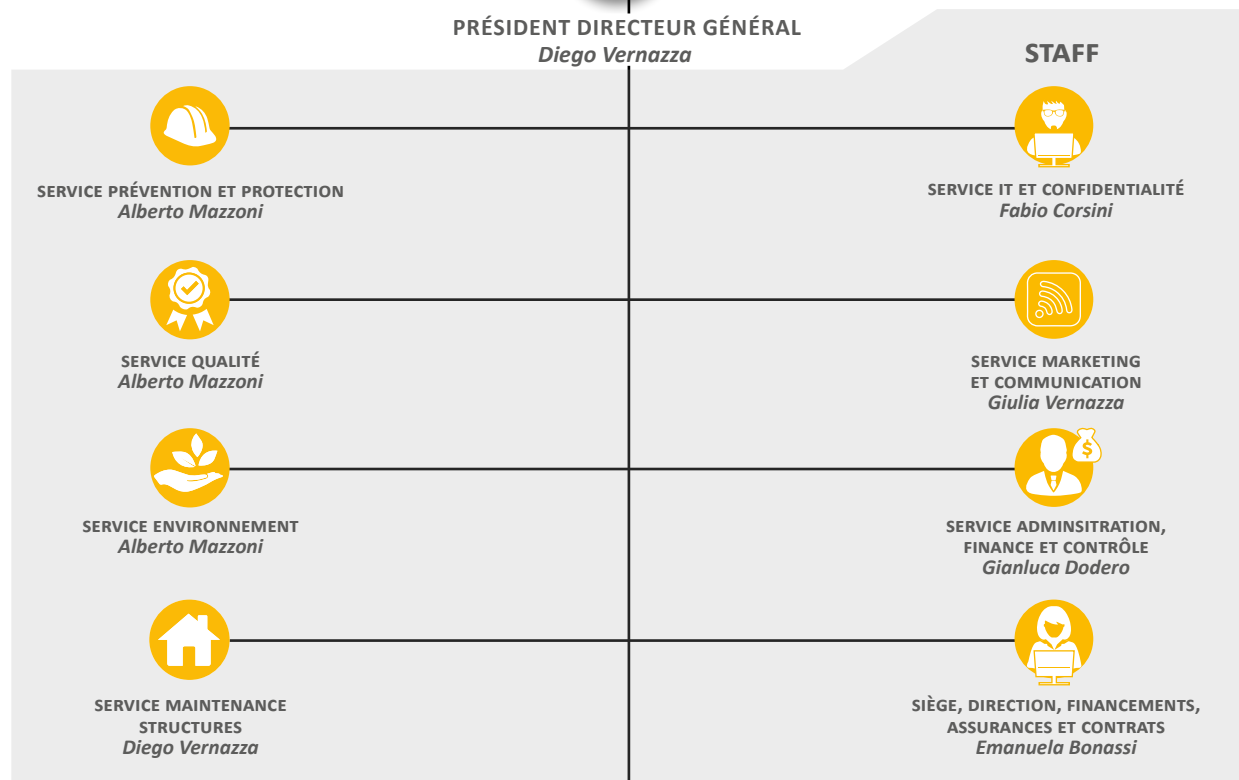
PRÉSIDENT DIRECTEUR GÉNÉRAL
*Diego Vernazza*

STAFF

SERVICE PRÉVENTION ET PROTECTION
*Alberto Mazzoni*

SERVICE IT ET CONFIDENTIALITÉ
*Fabio Corsini*

SERVICE QUALITÉ
*Alberto Mazzoni*

SERVICE MARKETING ET COMMUNICATION
*Giulia Vernazza*

SERVICE ENVIRONNEMENT
*Alberto Mazzoni*

SERVICE ADMINSITRATION, FINANCE ET CONTRÔLE
*Gianluca Dodero*

SERVICE MAINTENANCE STRUCTURES
*Diego Vernazza*

SIÈGE, DIRECTION, FINANCEMENTS, ASSURANCES ET CONTRATS
*Emanuela Bonassi*